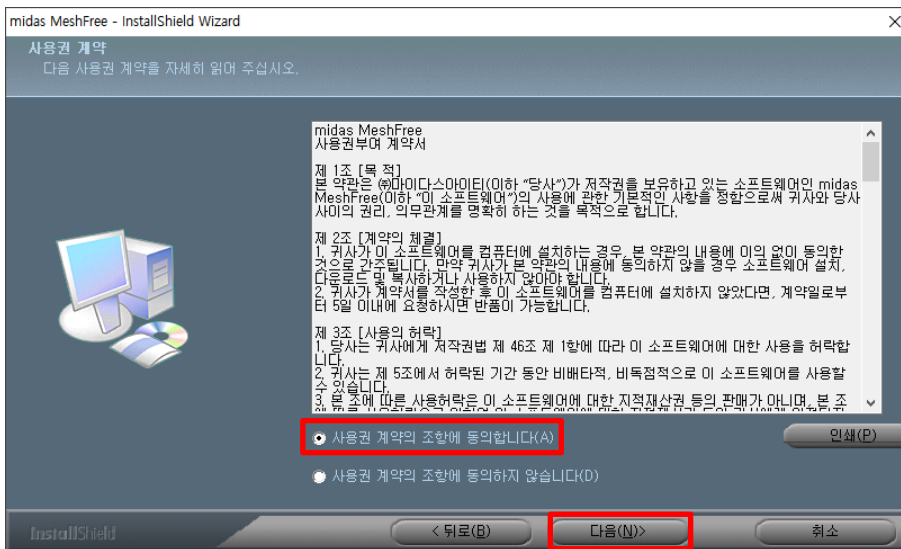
midas MeshFree - InstallShield Wizard

사용권 계약
다음 사용권 계약을 자세히 읽어 주십시오.

midas MeshFree
사용권부여 계약서

제 1조 [목 적]
본 약관은 ㈜마이다스아이티(이하 "당사")가 저작권을 보유하고 있는 소프트웨어인 midas MeshFree(이하 "이 소프트웨어")의 사용에 관한 기본적인 사항을 정함으로써 귀사와 당사 사이의 권리, 의무관계를 명확히 하는 것을 목적으로 합니다.

제 2조 [계약의 체결]
1. 귀사가 이 소프트웨어를 컴퓨터에 설치하는 경우, 본 약관의 내용에 이의 없이 동의한 것으로 간주됩니다. 만약 귀사가 본 약관의 내용에 동의하지 않을 경우 소프트웨어 설치, 다운로드 및 복사하거나 사용하지 않아야 합니다.
2. 귀사가 계약서를 작성한 후 이 소프트웨어를 컴퓨터에 설치하지 않았다면, 계약일로부터 5일 이내에 요청하시면 반품이 가능합니다.

제 3조 [사용의 허락]
1. 당사는 귀사에게 저작권법 제 46조 제 1항에 따라 이 소프트웨어에 대한 사용을 허락합니다.
2. 귀사는 제 5조에서 허락된 기간 동안 비배타적, 비독점적으로 이 소프트웨어를 사용할 수 있습니다.
3. 본 조에 따른 사용허락은 이 소프트웨어에 대한 지적재산권 등의 판매가 아니며, 본 조 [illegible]

사용권 계약의 조항에 동의합니다(A)
사용권 계약의 조항에 동의하지 않습니다(D)
인쇄(P)

InstallShield
< 뒤로(B)
다음(N)>
취소